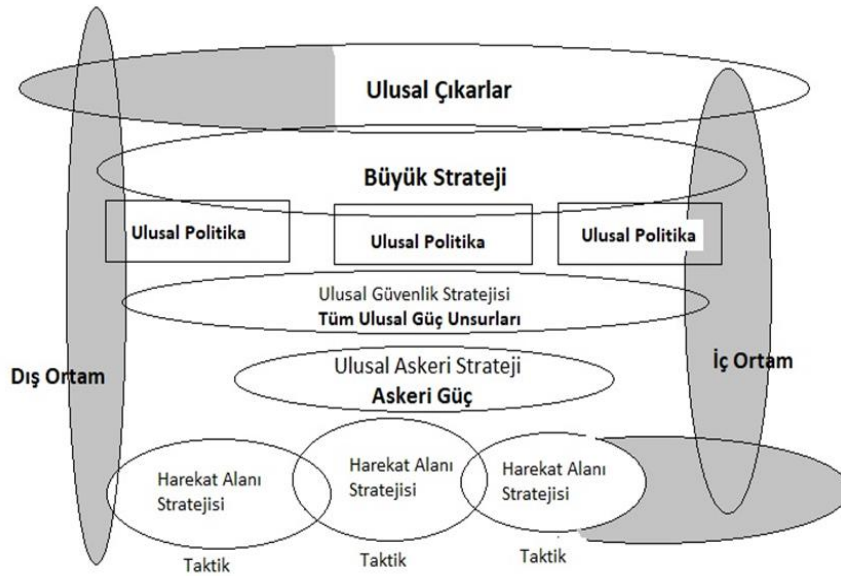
Ulusal Çıkarlar

Büyük Strateji

Ulusal Politika

Ulusal Politika

Ulusal Politika

Ulusal Güvenlik Stratejisi
Tüm Ulusal Güç Unsurları

Dış Ortam

İç Ortam

Ulusal Askeri Strateji
Askeri Güç

Harekat Alanı Stratejisi

Harekat Alanı Stratejisi

Harekat Alanı Stratejisi

Taktik

Taktik

Taktik